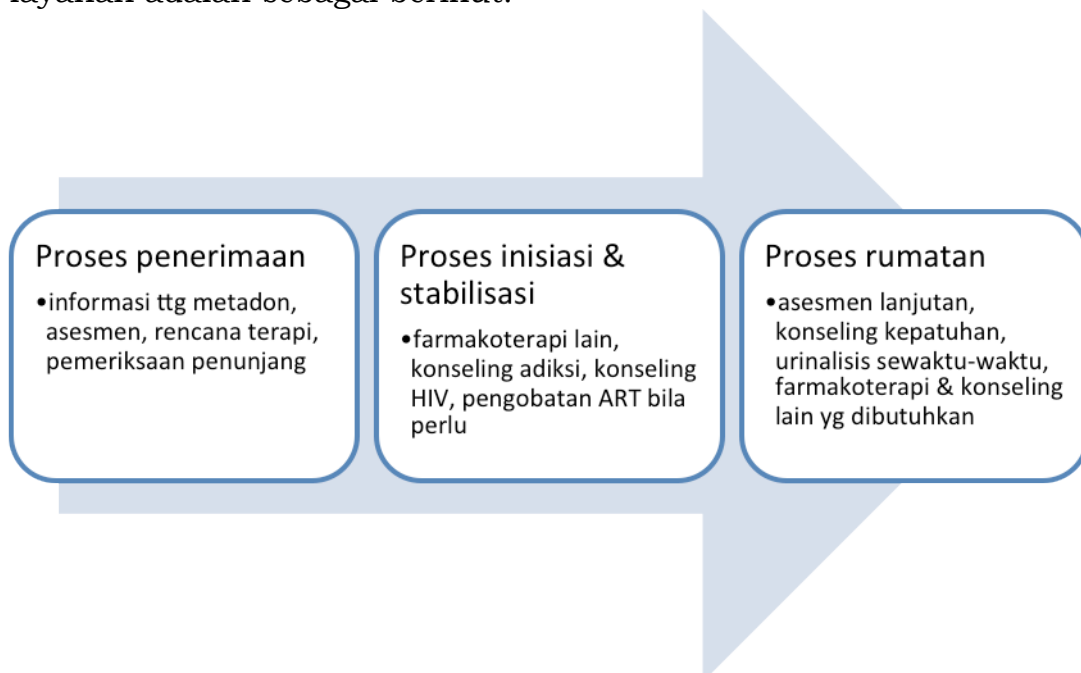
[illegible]

Proses penerimaan

•informasi ttg metadon, asesmen, rencana terapi, pemeriksaan penunjang

Proses inisiasi & stabilisasi

•farmakoterapi lain, konseling adiksi, konseling HIV, pengobatan ART bila perlu

Proses rumatan

•asesmen lanjutan, konseling kepatuhan, urinalisis sewaktu-waktu, farmakoterapi & konseling lain yg dibutuhkan